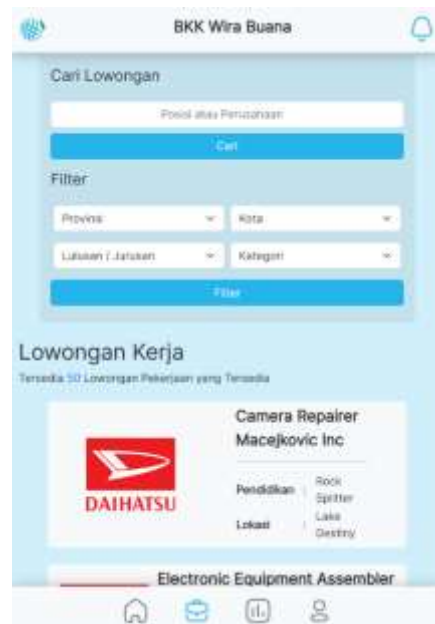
BKK Wira Buana

Cari Lowongan

Posisi atau Perusahaan

Cari

Filter

Provinsi

Kota

Lulusan / Jurusan

Kategori

Filter

Lowongan Kerja

Tersedia 50 Lowongan Pekerjaan yang Tersedia

DAIHATSU

Camera Repairer Macejkovic Inc

Pendidikan : Rock Splitter

Lokasi : Lake Destiny

Electronic Equipment Assembler